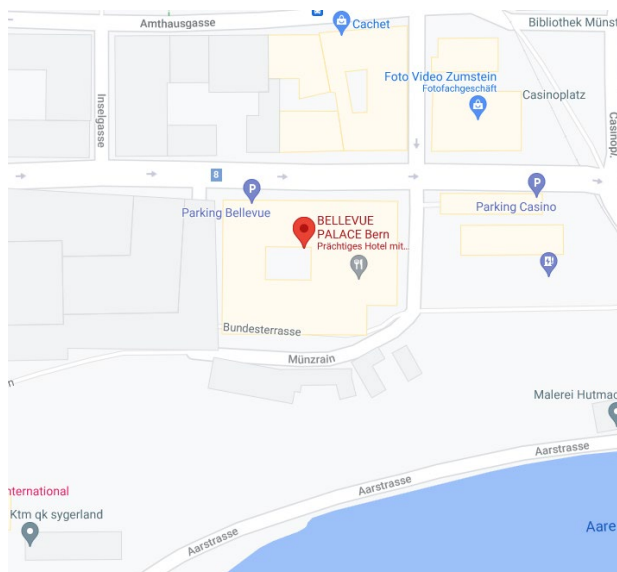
Amthausgasse
Cachet
Bibliothek Münst
Foto Video Zumstein
Fotofachgeschäft
Casinoplatz
Casino
Inselgasse
8
Parking Bellevue
Parking Casino
BELLEVUE PALACE Bern
Prächtiges Hotel mit...
Bundesterrasse
Münzrain
Malerei Hutmac
Aarstrasse
Aarstrasse
Aarstrasse
nternational
Ktm qk sygerland
Aare